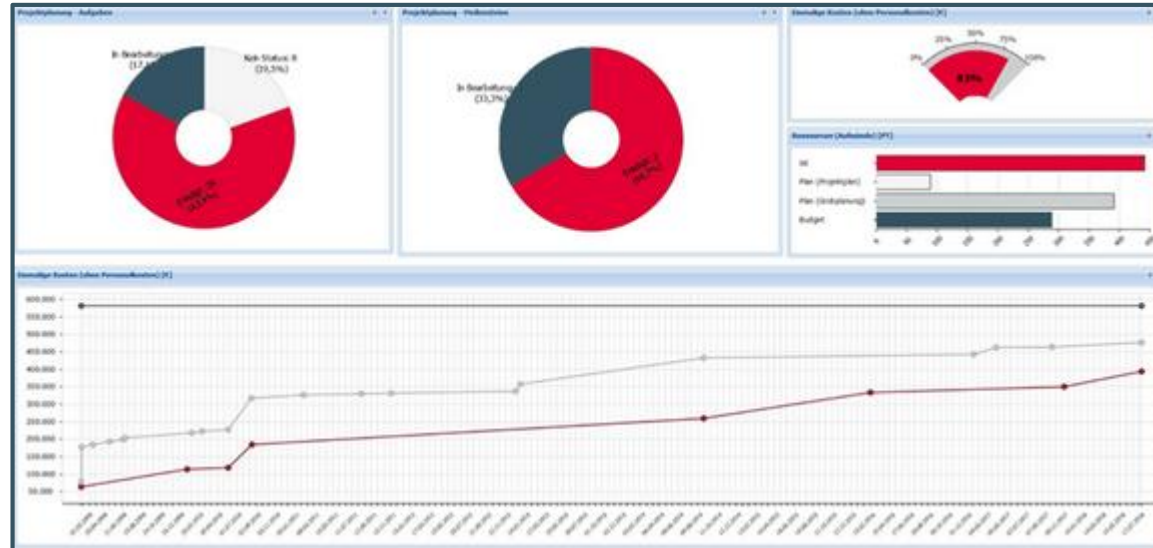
Projektplanung - Aufgaben

In Bearbeitung (17,1%)

Kein Status: 8 (19,5%)

Erledigt: 26 (63,4%)

Projektplanung - Meilensteine

In Bearbeitung (33,3%)

Erledigt: 2 (66,7%)

Einmalige Kosten (ohne Personalkosten) [€]

0% 25% 50% 75% 100%

8,3%

Ressourcen (Aufwände) [PT]

Ist

Plan (Projektplan)

Plan (Grobplanung)

Budget

Einmalige Kosten (ohne Personalkosten) [€]

600.000

550.000

500.000

450.000

400.000

350.000

300.000

250.000

200.000

150.000

100.000

50.000